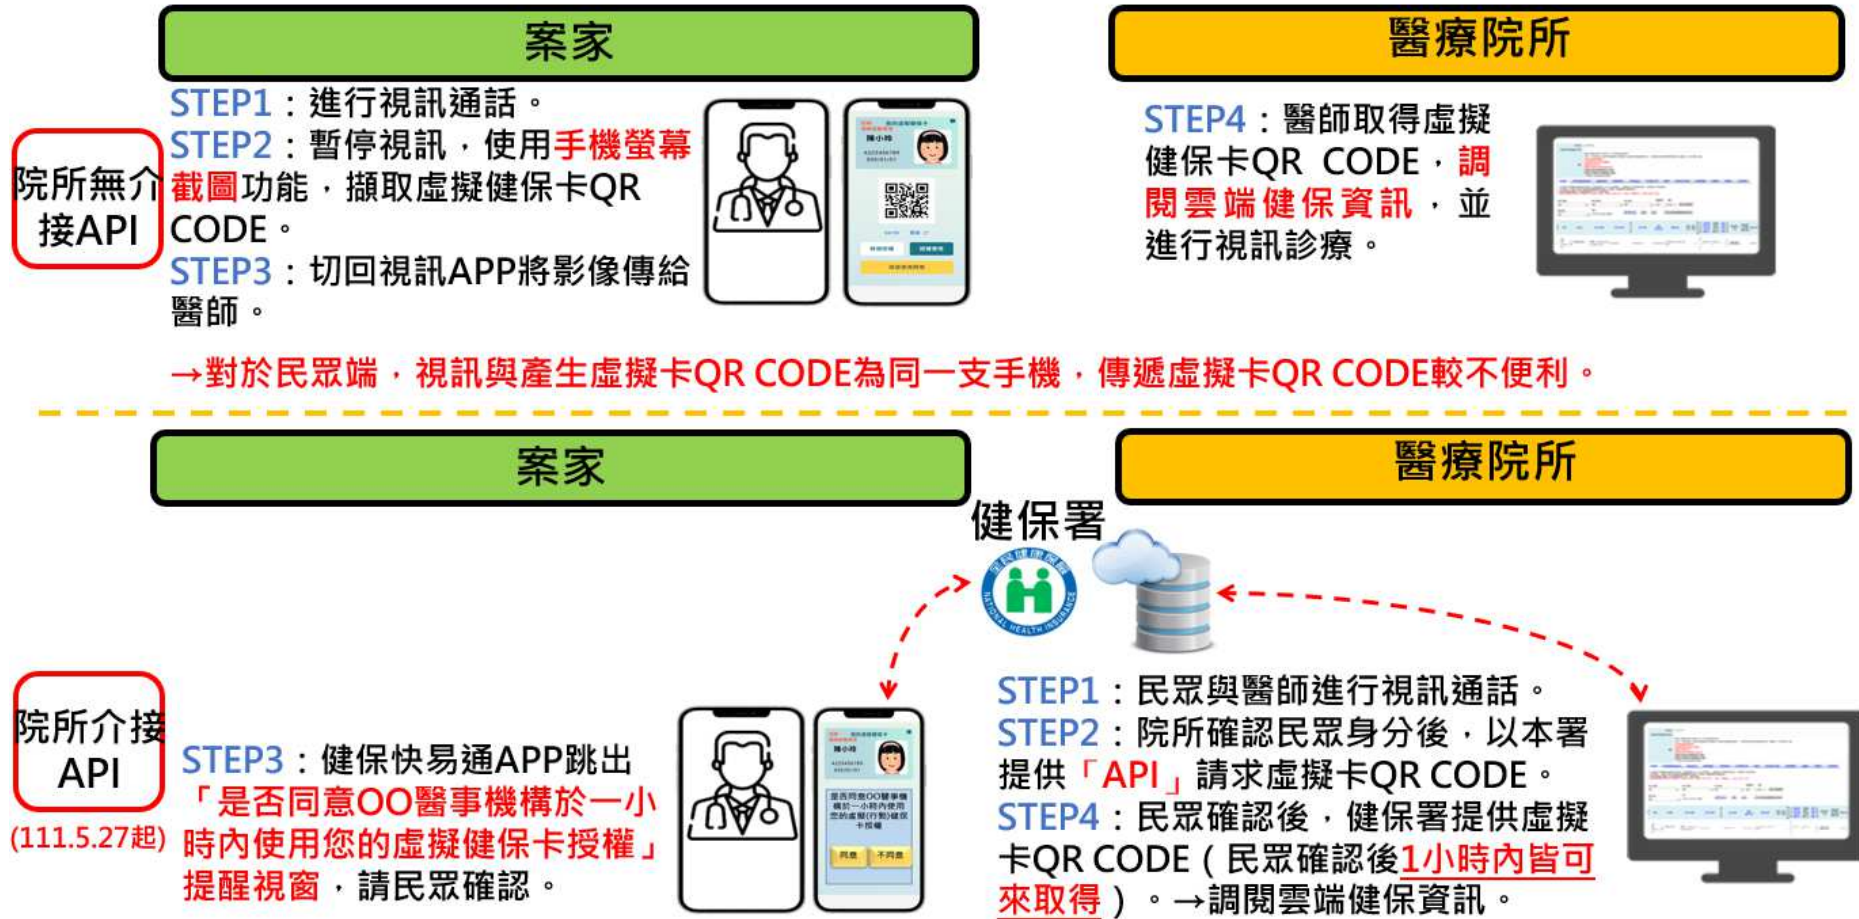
案家

醫療院所

院所無介接API

STEP1：進行視訊通話。
STEP2：暫停視訊，使用手機螢幕截圖功能，擷取虛擬健保卡QR CODE。
STEP3：切回視訊APP將影像傳給醫師。

STEP4：醫師取得虛擬健保卡QR CODE，調閱雲端健保資訊，並進行視訊診療。

→對於民眾端，視訊與產生虛擬卡QR CODE為同一支手機，傳遞虛擬卡QR CODE較不便利。

案家

醫療院所

健保署

院所介接API
(111.5.27起)

STEP3：健保快易通APP跳出「是否同意OO醫事機構於一小時內使用您的虛擬健保卡授權」提醒視窗，請民眾確認。

STEP1：民眾與醫師進行視訊通話。
STEP2：院所確認民眾身分後，以本署提供「API」請求虛擬卡QR CODE。
STEP4：民眾確認後，健保署提供虛擬卡QR CODE（民眾確認後1小時內皆可來取得）。→調閱雲端健保資訊。